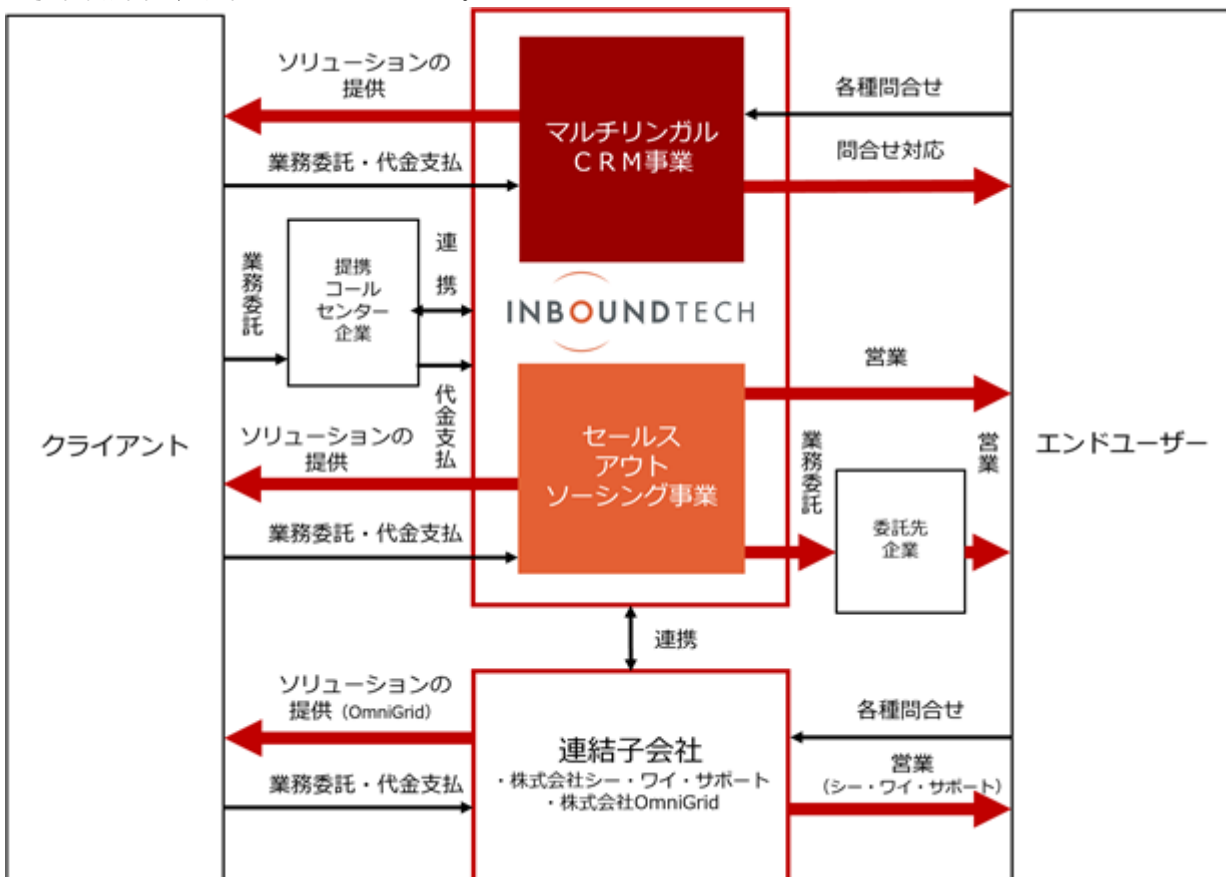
クライアント

ソリューションの提供

業務委託・代金支払

業務委託

提携コールセンター企業

連携

代金支払

ソリューションの提供

業務委託・代金支払

マルチリンガルCRM事業

INBOUNDTECH

セールスアウトソーシング事業

各種問合せ

問合せ対応

営業

業務委託

営業

委託先企業

エンドユーザー

連携

ソリューションの提供（OmniGrid）

業務委託・代金支払

連結子会社
・株式会社シー・ワイ・サポート
・株式会社OmniGrid

各種問合せ

営業
（シー・ワイ・サポート）